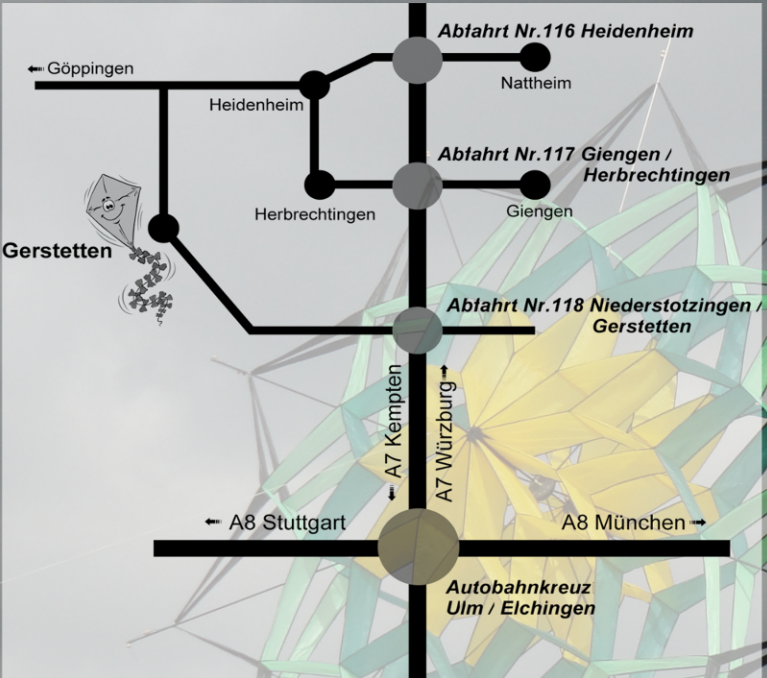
Abfahrt Nr.116 Heidenheim

Göppingen

Nattheim

Heidenheim

Abfahrt Nr.117 Giengen / Herbrechtingen

Herbrechtingen

Giengen

Gerstetten

Abfahrt Nr.118 Niederstotzingen / Gerstetten

A7 Kempten

A7 Würzburg

A8 Stuttgart

A8 München

Autobahnkreuz Ulm / Elchingen